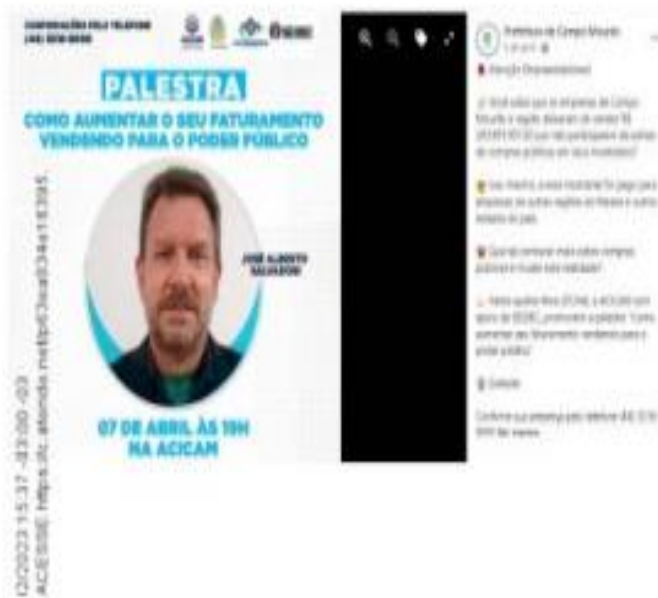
CONFIRMAÇÕES PELO TELEFONE (44) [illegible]

PALESTRA

COMO AUMENTAR O SEU FATURAMENTO VENDENDO PARA O PODER PÚBLICO

JOSÉ ALBERTO SALVADORI

07 DE ABRIL, ÀS 19H NA ACICAM

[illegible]/2023 15:37 -03:00 -03 ACESSE: https://c.atende.net/p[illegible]

Prefeitura de Campo Mourão

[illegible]

Atenção Empreendedores!

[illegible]

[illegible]

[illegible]

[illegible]

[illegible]

Confirme sua presença pelo telefone (44) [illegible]